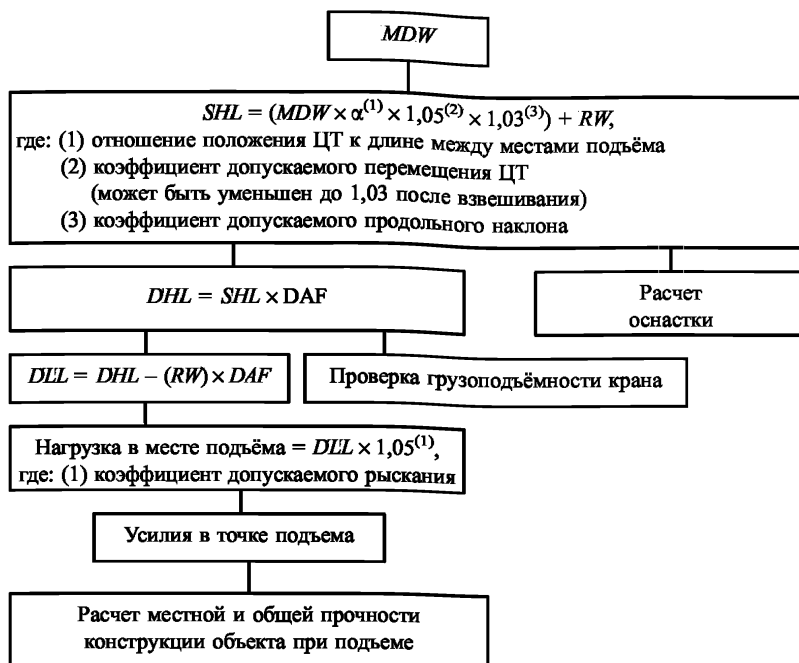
MDW

$SHL = (MDW \times \alpha^{(1)} \times 1{,}05^{(2)} \times 1{,}03^{(3)}) + RW$,
где: (1) отношение положения ЦТ к длине между местами подъёма
(2) коэффициент допускаемого перемещения ЦТ (может быть уменьшен до 1,03 после взвешивания)
(3) коэффициент допускаемого продольного наклона

$DHL = SHL \times \text{DAF}$

Расчет оснастки

$DLL = DHL - (RW) \times DAF$

Проверка грузоподъёмности крана

Нагрузка в месте подъёма = $DLL \times 1{,}05^{(1)}$,
где: (1) коэффициент допускаемого рыскания

Усилия в точке подъема

Расчет местной и общей прочности конструкции объекта при подъеме